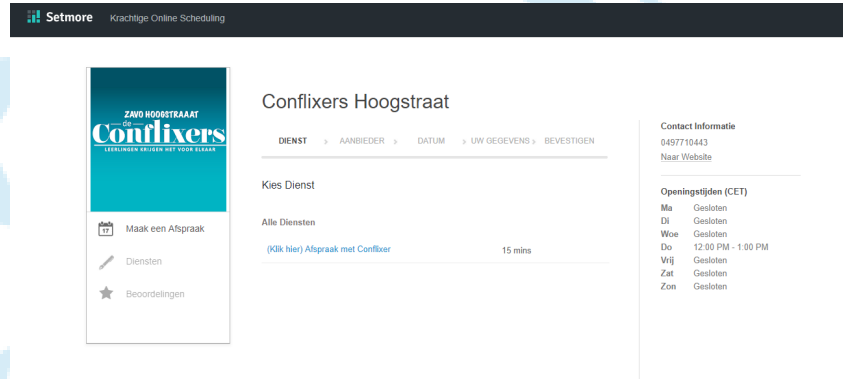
Setmore Krachtige Online Scheduling

ZAVO HOOGSTRAAT
de
Conflixers
LEERLINGEN KRIJGEN HET VOOR ELKAAR

17 Maak een Afspraak

Diensten

Beoordelingen

Conflixers Hoogstraat

DIENST > AANBIEDER > DATUM > UW GEGEVENS > BEVESTIGEN

Kies Dienst

Alle Diensten

(Klik hier) Afspraak met Conflixer 15 mins

Contact Informatie
0497710443
Naar Website

Openingstijden (CET)

| | |
|---|---|
| Ma | Gesloten |
| Di | Gesloten |
| Woe | Gesloten |
| Do | 12:00 PM - 1:00 PM |
| Vrij | Gesloten |
| Zat | Gesloten |
| Zon | Gesloten |